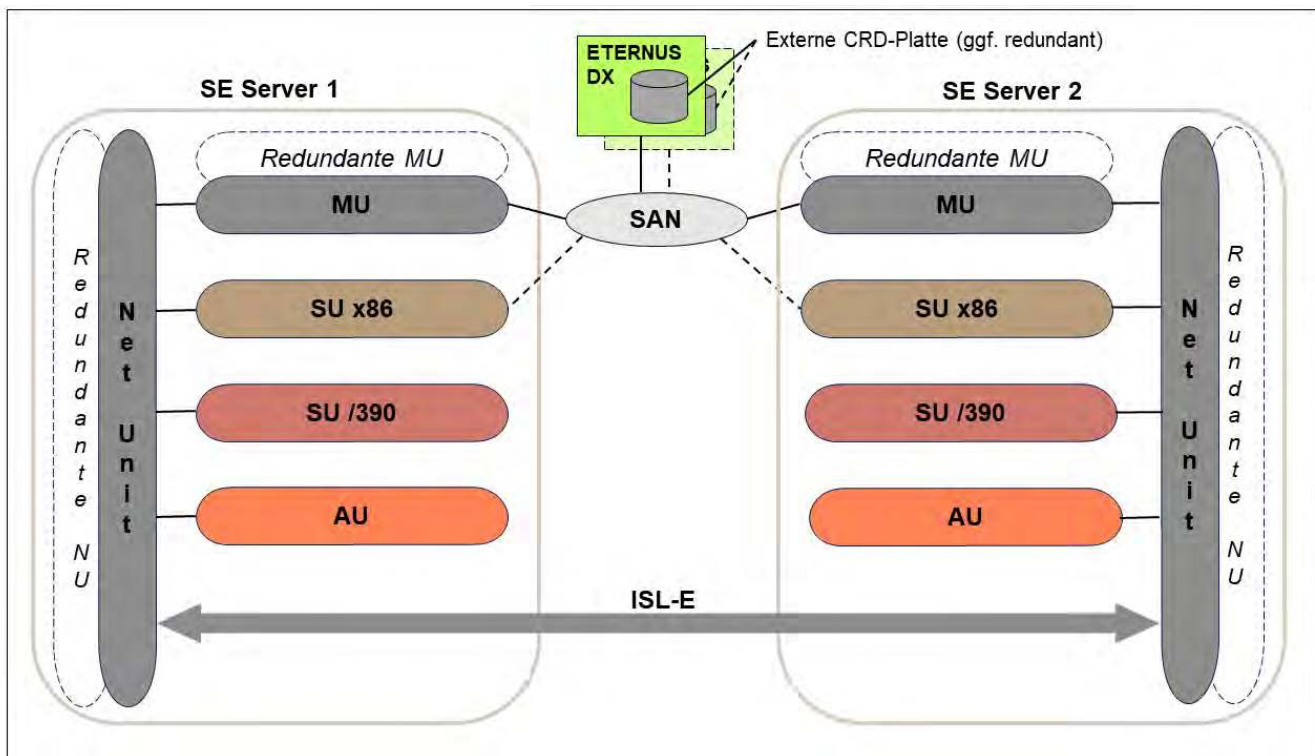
ETERNUS DX

Externe CRD-Platte (ggf. redundant)

SE Server 1

Redundante MU

MU

Redundante NU

Net Unit

SU x86

SU /390

AU

SAN

SE Server 2

Redundante MU

MU

SU x86

SU /390

AU

Net Unit

Redundante NU

ISL-E